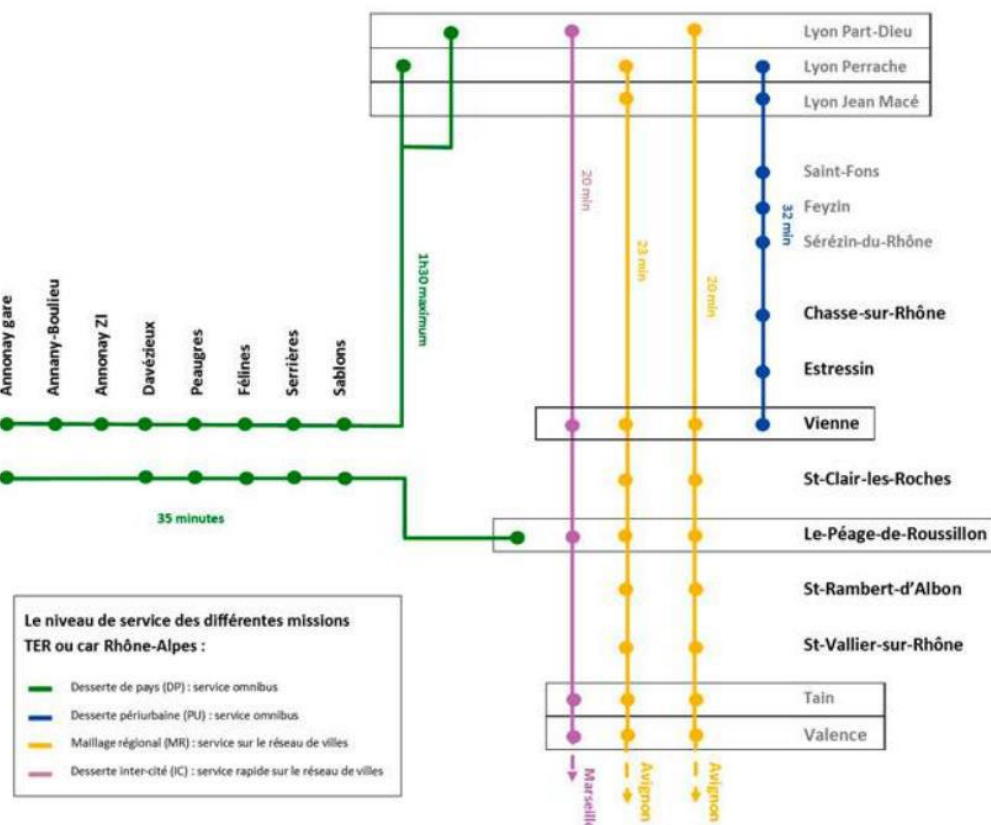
Lyon Part-Dieu
Lyon Perrache
Lyon Jean Macé
Saint-Fons
Feyzin
Sérézin-du-Rhône
Chasse-sur-Rhône
Estressin
Vienne
St-Clair-les-Roches
Le-Péage-de-Roussillon
St-Rambert-d'Albon
St-Vallier-sur-Rhône
Tain
Valence

20 min
23 min
20 min
32 min
1h30 maximum
35 minutes

Annonay gare
Annany-Boulieu
Annonay ZI
Davézieux
Peaugres
Félines
Serrières
Sablons

Marseill
Avignon
Avignon

Le niveau de service des différentes missions TER ou car Rhône-Alpes :

Desserte de pays (DP) : service omnibus
Desserte périurbaine (PU) : service omnibus
Maillage régional (MR) : service sur le réseau de villes
Desserte inter-cité (IC) : service rapide sur le réseau de villes